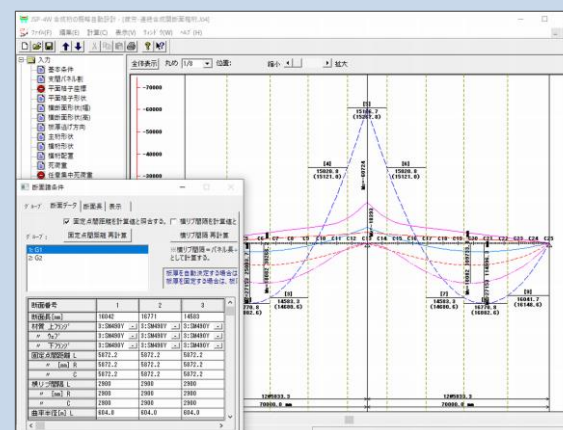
SP-W 合成桁の概略自動設計 - [鋼橋・連続合成鋼桁断面略図.t04]
ファイル(F) 編集(E) 計算(C) 表示(V) ウィンドウ(W) ヘルプ(H)

入力
基本条件
支間パネル割
平面格子座標
平面格子形状
横断面形状(縦)
横断面形状(横)
断面送り方向
主桁形状
横桁形状
横桁配置
荷重
任意集中荷重

全体表示 丸め 1/8 位置: 縮小 拡大

-70000
-60000
-50000
-40000
-30000

[3]
15186.7
(15257.0)
[4]
15020.0
(15121.0)
[5]
15020.0
(15121.0)
[2]
14583.0
(14600.0)
[7]
14583.0
(14600.0)
[6]
16778.0
(16902.0)
[8]
16041.7
(16146.6)

12@5833.3
12@5833.3
70000.0
70000.0

断面諸条件
グループ 断面データ 断面長 表示
固定点間距離を計算値と同じとする。
横リブ間隔を計算値と同じ
グループ:
固定点間距離 再計算
横リブ間隔 再計算
1: G1
2: G2
※横リブ間隔＝パネル長÷として計算する。
断面を自動決定する場合は
断面を固定する場合は、断

| 断面番号 | 1 | 2 | 3 |
|---|---|---|---|
| 断面長 [mm] | 16042 | 16771 | 14583 |
| 材質 上フランジ | 3:SM490Y | 3:SM490Y | 3:SM490Y |
| 〃 ウェブ | 3:SM490Y | 3:SM490Y | 3:SM490Y |
| 〃 下フランジ | 3:SM490Y | 3:SM490Y | 3:SM490Y |
| 固定点間距離 L | 5872.2 | 5872.2 | 5872.2 |
| 〃 [mm] R | 5872.2 | 5872.2 | 5872.2 |
| 〃 C | 5872.2 | 5872.2 | 5872.2 |
| 横リブ間隔 L | 2900 | 2900 | 2900 |
| 〃 [mm] R | 2900 | 2900 | 2900 |
| 〃 C | 2900 | 2900 | 2900 |
| 曲率半径[m] L | 604.0 | 604.0 | 604.0 |